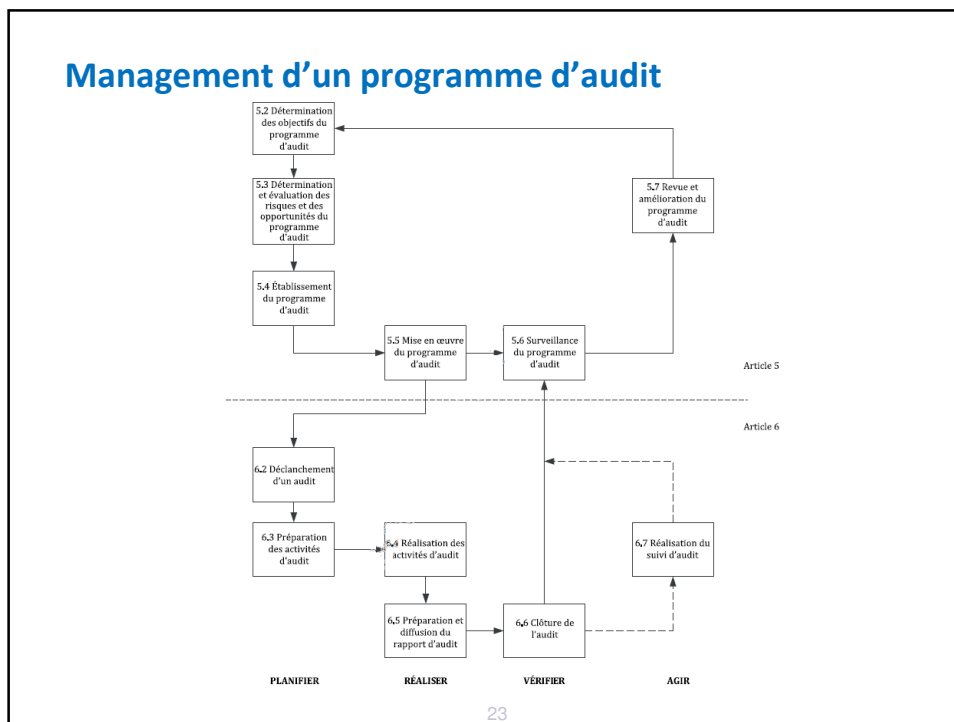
Management d'un programme d'audit

5.2 Détermination des objectifs du programme d'audit

5.3 Détermination et évaluation des risques et des opportunités du programme d'audit

5.4 Établissement du programme d'audit

5.5 Mise en œuvre du programme d'audit

5.6 Surveillance du programme d'audit

5.7 Revue et amélioration du programme d'audit

Article 5

Article 6

6.2 Déclanchement d'un audit

6.3 Préparation des activités d'audit

6.4 Réalisation des activités d'audit

6.5 Préparation et diffusion du rapport d'audit

6.6 Clôture de l'audit

6.7 Réalisation du suivi d'audit

PLANIFIER

RÉALISER

VÉRIFIER

AGIR

23